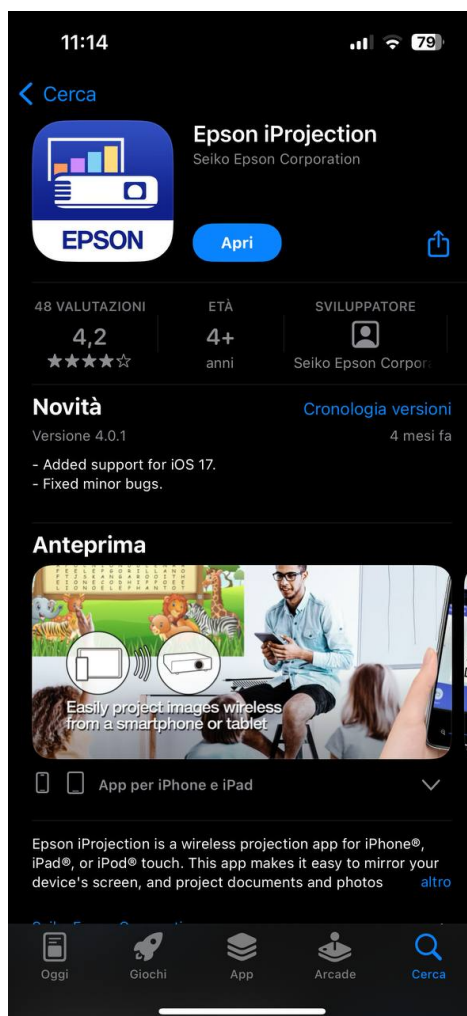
11:14

79

Cerca

EPSON

Epson iProjection
Seiko Epson Corporation

Apri

48 VALUTAZIONI
4,2
★★★★☆

ETÀ
4+
anni

SVILUPPATORE
Seiko Epson Corpor

Novità
Cronologia versioni
Versione 4.0.1
4 mesi fa

- Added support for iOS 17.
- Fixed minor bugs.

Anteprima

Easily project images wireless from a smartphone or tablet

App per iPhone e iPad

Epson iProjection is a wireless projection app for iPhone®, iPad®, or iPod® touch. This app makes it easy to mirror your device's screen, and project documents and photos altro

Oggi
Giochi
App
Arcade
Cerca